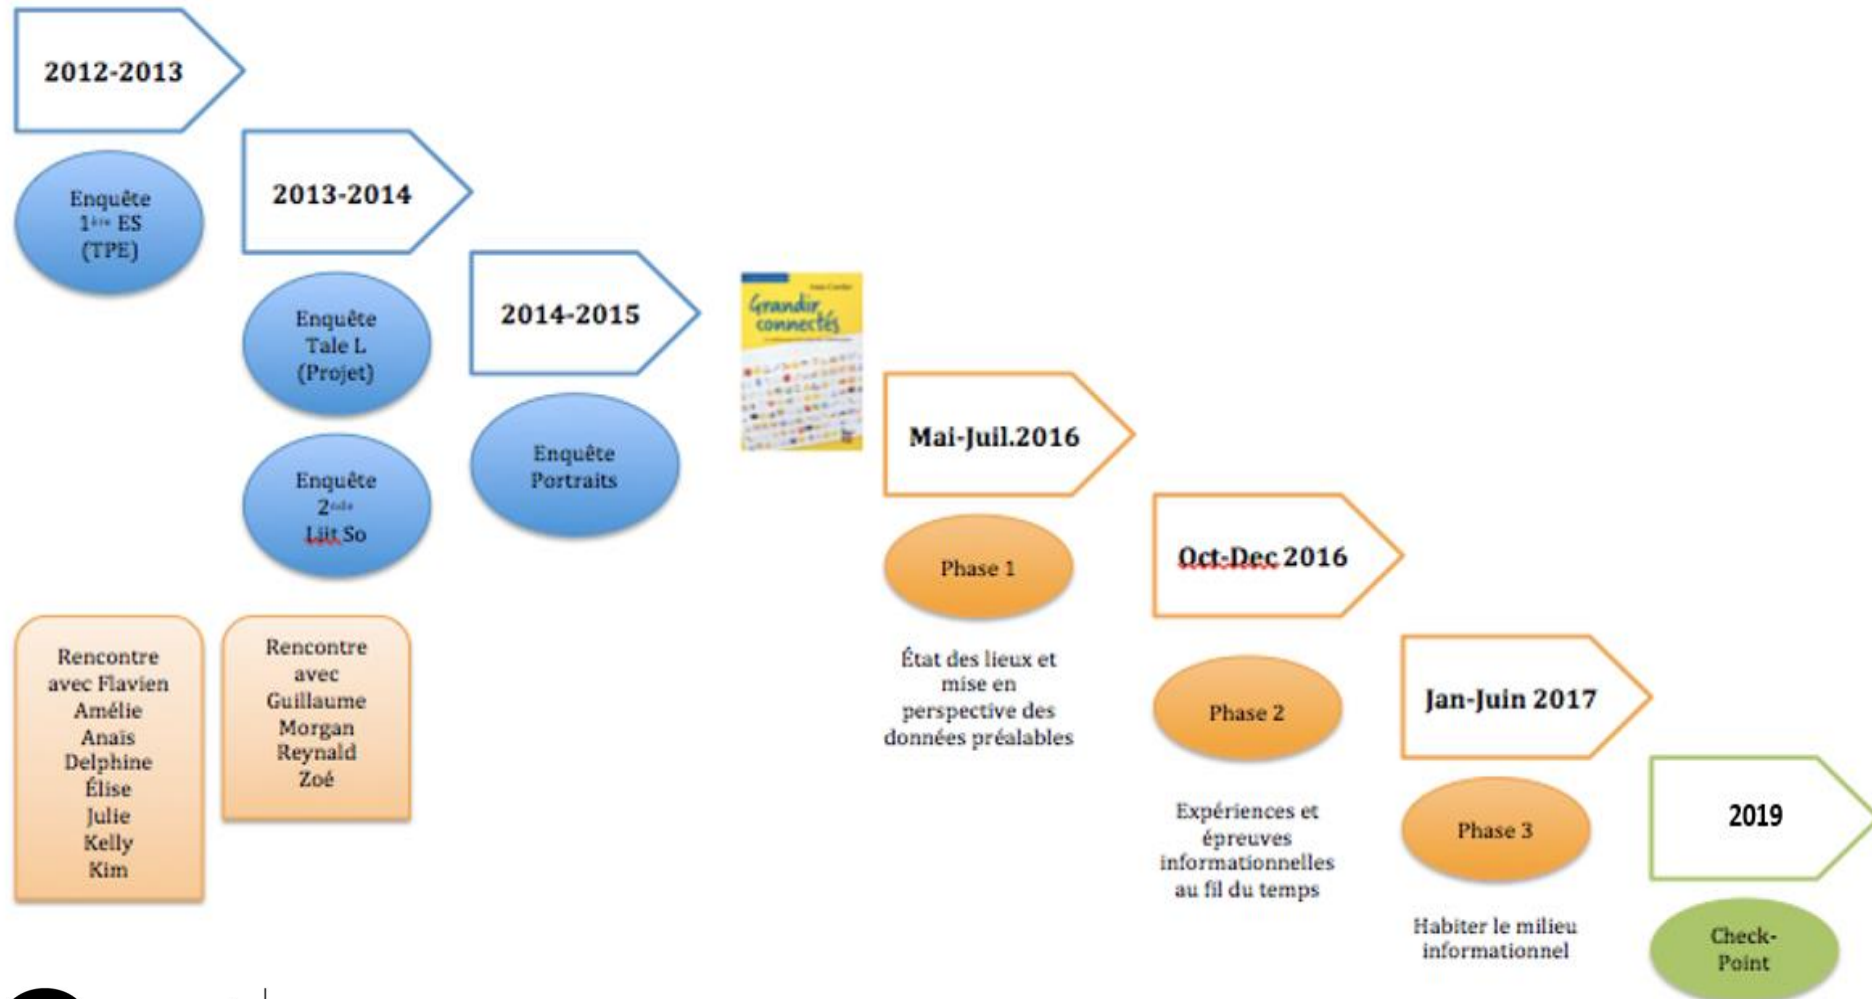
2012-2013

Enquête $1^{ère}$ ES (TPE)

2013-2014

Enquête Tale L (Projet)

Enquête $2^{nde}$ Litt So

2014-2015

Enquête Portraits

Grandir connectés

Rencontre avec Flavien Amélie Anais Delphine Élise Julie Kelly Kim

Rencontre avec Guillaume Morgan Reynald Zoé

Mai-Juil.2016

Phase 1

État des lieux et mise en perspective des données préalables

Oct-Dec 2016

Phase 2

Expériences et épreuves informationnelles au fil du temps

Jan-Juin 2017

Phase 3

Habiter le milieu informationnel

2019

Check-Point